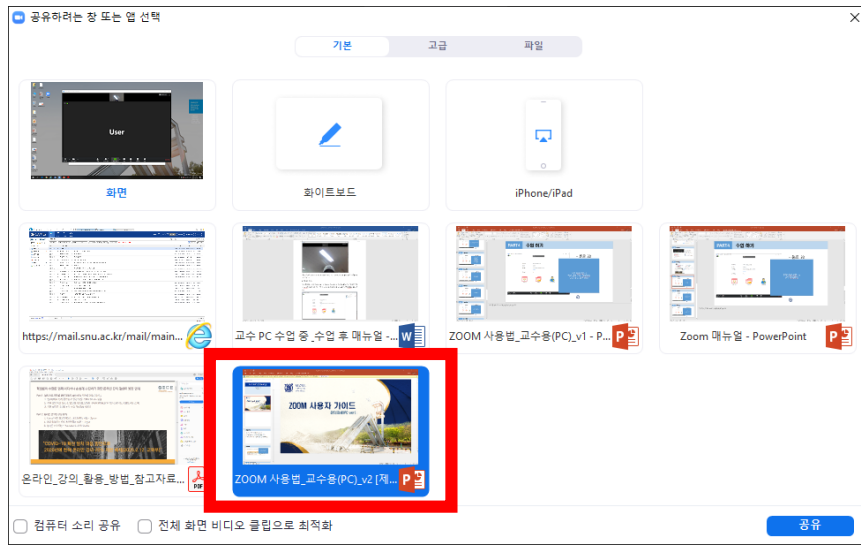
공유하려는 창 또는 앱 선택

기본 고급 파일

User

화면

화이트보드

iPhone/iPad

https://mail.snu.ac.kr/mail/main...

교수 PC 수업 중_수업 후 매뉴얼 -...

ZOOM 사용법_교수용(PC)_v1 - P...

Zoom 매뉴얼 - PowerPoint

온라인_강의_활용_방법_참고자료...

ZOOM 사용자 가이드

ZOOM 사용법_교수용(PC)_v2 [제...

컴퓨터 소리 공유 전체 화면 비디오 클립으로 최적화

공유